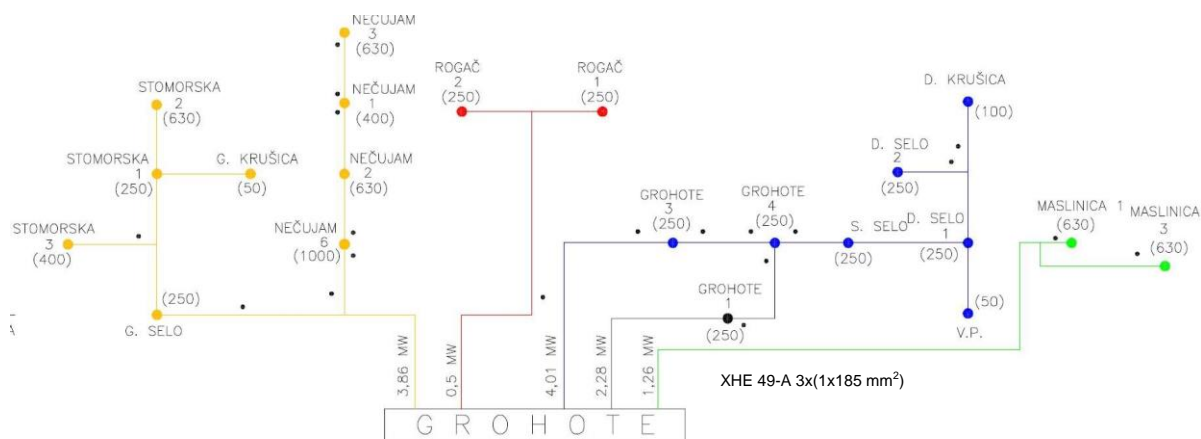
NEČUJAM
3
(630)

NEČUJAM
1
(400)

NEČUJAM
2
(630)

NEČUJAM
6
(1000)

STOMORSKA
2
(630)

STOMORSKA
1
(250)

G. KRUŠICA
(50)

STOMORSKA
3
(400)

(250)
G. SELO

ROGAČ
2
(250)

ROGAČ
1
(250)

D. KRUŠICA
(100)

D. SELO
2
(250)

GROHOTE
3
(250)

GROHOTE
4
(250)

S. SELO
(250)

D. SELO
1
(250)

MASLINICA 1
(630)

MASLINICA
3
(630)

GROHOTE
1
(250)

(50)
V.P.

3,86 MW
0,5 MW
4,01 MW
2,28 MW
1,26 MW

XHE 49-A 3x(1x185 mm$^2$)

GROHOTE